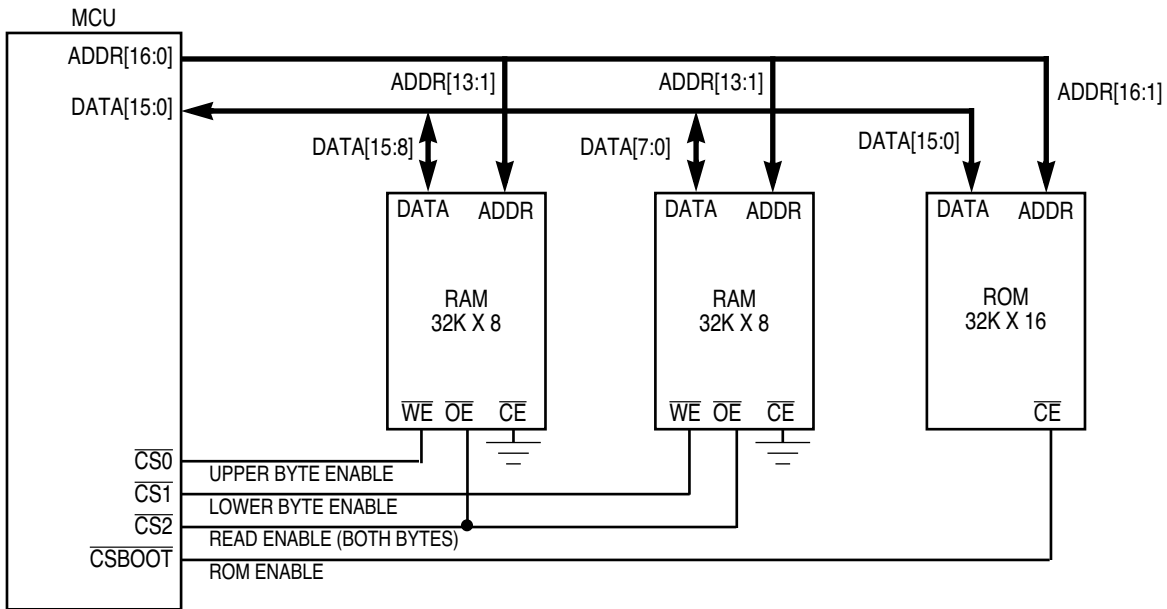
MCU

ADDR[16:0]

DATA[15:0]

ADDR[13:1]

ADDR[13:1]

ADDR[16:1]

DATA[15:8]

DATA[7:0]

DATA[15:0]

DATA ADDR

RAM
32K X 8

$\overline{WE}$ $\overline{OE}$ $\overline{CE}$

DATA ADDR

RAM
32K X 8

$\overline{WE}$ $\overline{OE}$ $\overline{CE}$

DATA ADDR

ROM
32K X 16

$\overline{CE}$

$\overline{CS0}$
UPPER BYTE ENABLE

$\overline{CS1}$
LOWER BYTE ENABLE

$\overline{CS2}$
READ ENABLE (BOTH BYTES)

$\overline{CSBOOT}$
ROM ENABLE